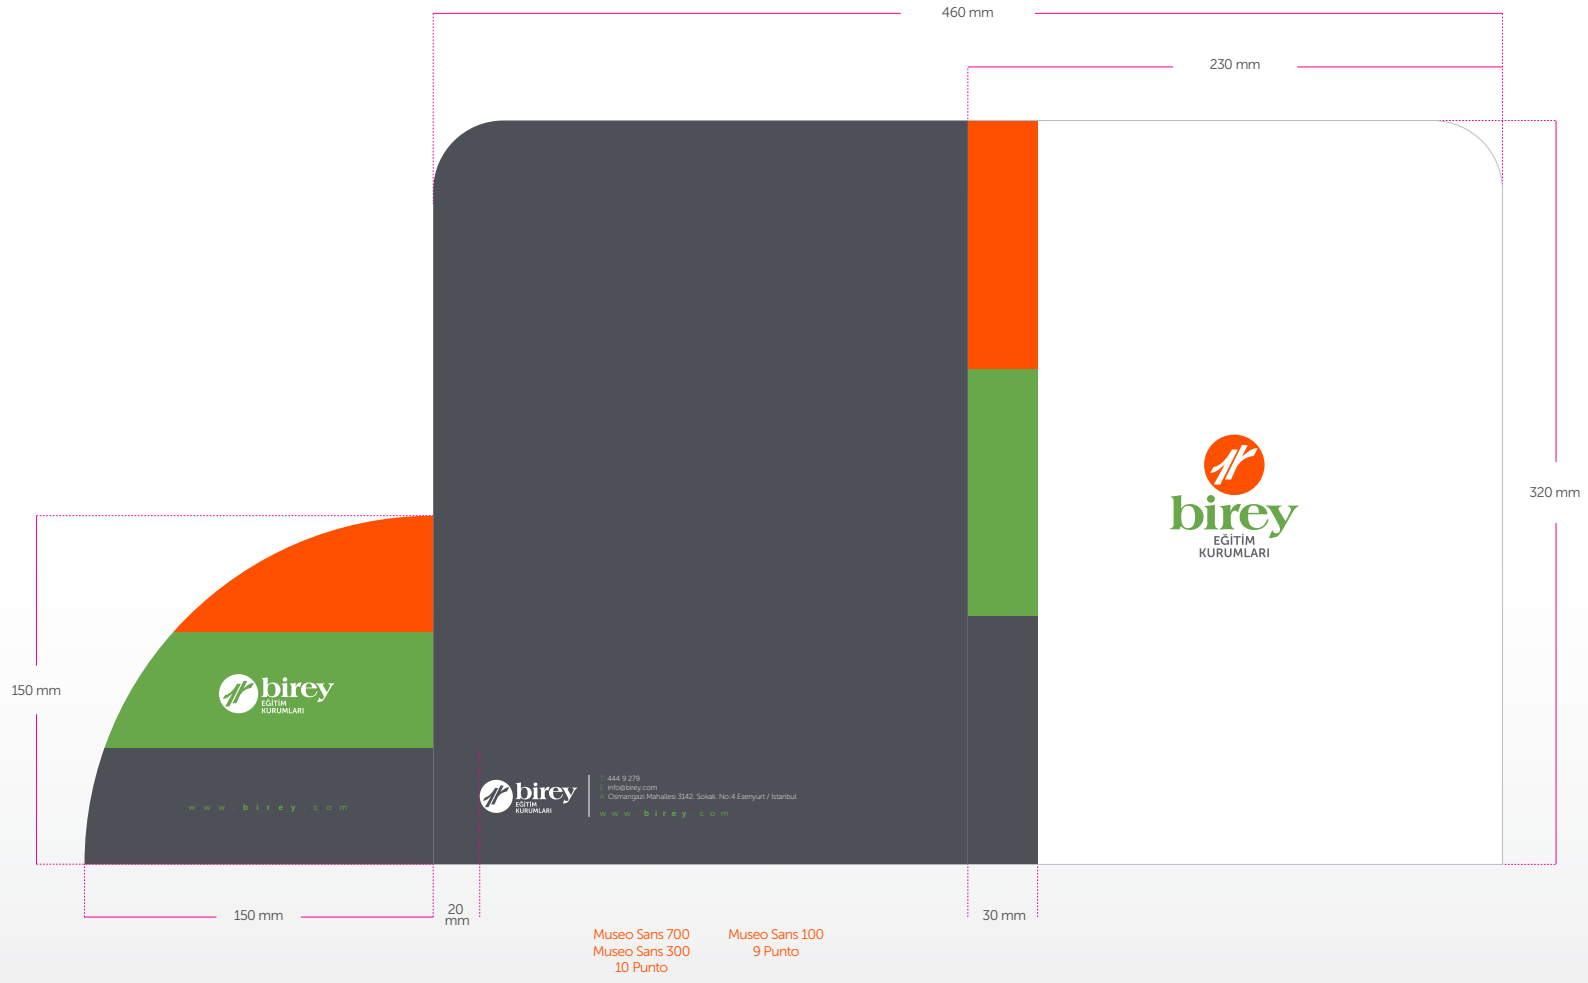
460 mm

230 mm

320 mm

birey
EĞİTİM
KURUMLARI

150 mm

birey
EĞİTİM
KURUMLARI

www.birey.com

birey
EĞİTİM
KURUMLARI

444 9 279
info@birey.com
Osmangazi Mahallesi 3142. Sokak No:4 Esenyurt / İstanbul
www.birey.com

150 mm

20 mm

30 mm

Museo Sans 700
Museo Sans 300
10 Punto

Museo Sans 100
9 Punto